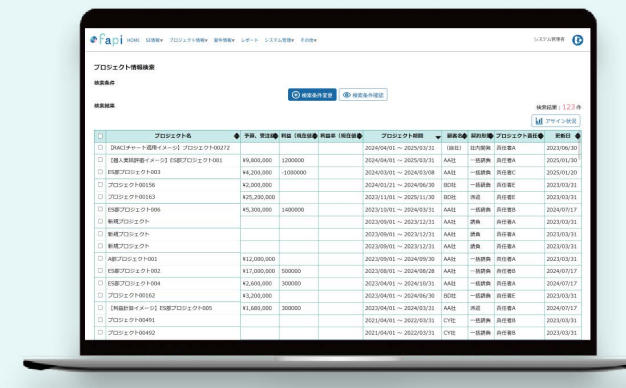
fapi HOME SE情報 プロジェクト情報 案件情報 レポート システム管理 その他 システム管理者

プロジェクト情報検索

検索条件

検索条件変更 検索条件確認

検索結果

検索結果：123件

アサイン状況

| | プロジェクト名 | 予算、受注額 | 利益（現在値） | 利益率（現在値） | プロジェクト期間 | 顧客名 | 契約形態 | プロジェクト責任者 | 更新日 |
|---|---|---|---|---|---|---|---|---|---|
| □ | 【KAI】チャート選用イメージ】プロジェクト00272 | | | | 2024/04/01 ～ 2025/03/31 | (自社) | 社内開発 | 責任者A | 2023/06/30 |
| □ | 【導入実績評価イメージ】ES部プロジェクト001 | ¥9,800,000 | 1200000 | | 2024/04/01 ～ 2025/03/31 | AA社 | 一括請負 | 責任者A | 2025/01/30 |
| □ | ES部プロジェクト003 | ¥4,200,000 | -1000000 | | 2024/03/01 ～ 2024/03/08 | AA社 | 一括請負 | 責任者C | 2025/01/20 |
| □ | プロジェクト00156 | ¥2,000,000 | | | 2024/01/21 ～ 2024/06/30 | BD社 | 一括請負 | 責任者A | 2023/03/31 |
| □ | プロジェクト00163 | ¥25,200,000 | | | 2023/11/01 ～ 2025/11/30 | BD社 | 派遣 | 責任者A | 2023/03/31 |
| □ | ES部プロジェクト006 | ¥5,300,000 | 1400000 | | 2023/10/01 ～ 2024/03/31 | AA社 | 一括請負 | 責任者B | 2024/07/17 |
| □ | 新規プロジェクト | | | | 2023/09/01 ～ 2023/12/31 | AA社 | 請負 | 責任者A | 2023/03/31 |
| □ | 新規プロジェクト | | | | 2023/09/01 ～ 2023/12/31 | AA社 | 請負 | 責任者A | 2023/03/31 |
| □ | 新規プロジェクト | | | | 2023/09/01 ～ 2023/12/31 | AA社 | 請負 | 責任者A | 2023/03/31 |
| □ | A部プロジェクト001 | ¥12,000,000 | | | 2023/09/01 ～ 2024/09/30 | AA社 | 一括請負 | 責任者A | 2023/03/31 |
| □ | ES部プロジェクト002 | ¥17,000,000 | 500000 | | 2023/08/01 ～ 2024/08/28 | AA社 | 一括請負 | 責任者B | 2024/07/17 |
| □ | ES部プロジェクト004 | ¥2,600,000 | 300000 | | 2023/04/01 ～ 2024/10/31 | AA社 | 一括請負 | 責任者A | 2024/07/17 |
| □ | プロジェクト00162 | ¥3,200,000 | | | 2023/04/01 ～ 2024/06/30 | BD社 | 一括請負 | 責任者A | 2023/03/31 |
| □ | 【再協計算イメージ】ES部プロジェクト005 | ¥1,680,000 | 300000 | | 2023/04/01 ～ 2024/03/31 | AA社 | 一括請負 | 責任者A | 2024/07/17 |
| □ | プロジェクト00491 | | | | 2021/04/01 ～ 2022/03/31 | CY社 | 派遣 | 責任者B | 2023/03/31 |
| □ | プロジェクト00492 | | | | 2021/04/01 ～ 2022/03/31 | CY社 | 一括請負 | 責任者B | 2023/03/31 |